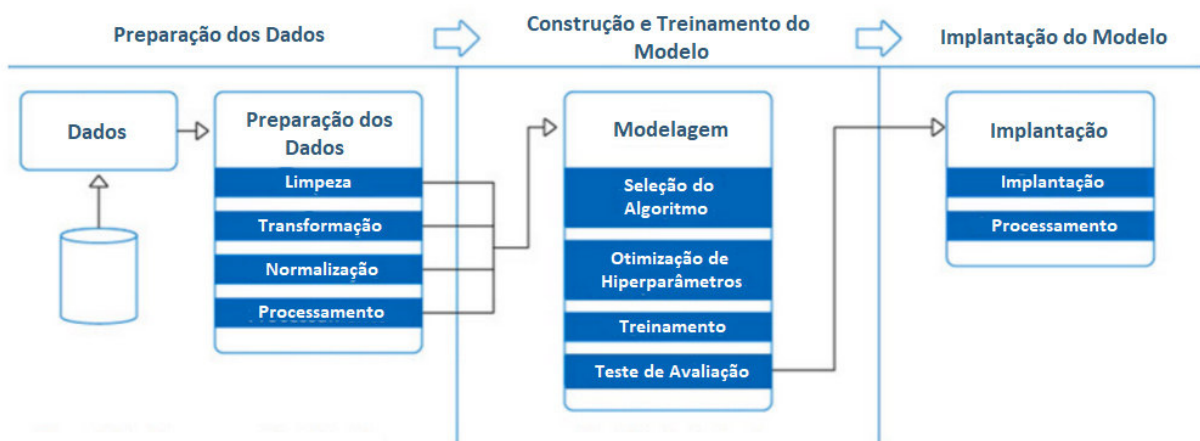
Preparação dos Dados

Construção e Treinamento do Modelo

Implantação do Modelo

Dados

Preparação dos Dados

Limpeza

Transformação

Normalização

Processamento

Modelagem

Seleção do Algoritmo

Otimização de Hiperparâmetros

Treinamento

Teste de Avaliação

Implantação

Implantação

Processamento